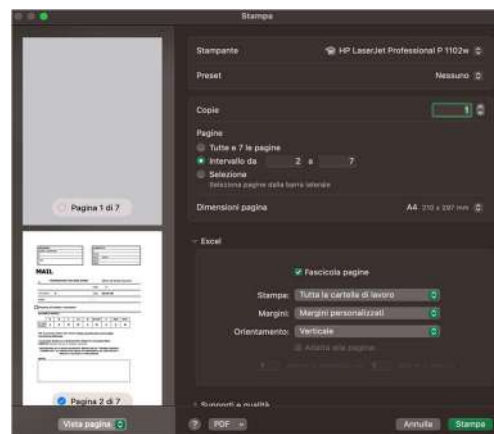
Stampa

Pagina 1 di 7

MAIL

Pagina 2 di 7

Vista pagina

Stampante
HP LaserJet Professional P 1102w

Preset
Nessuno

Copie
1

Pagine
Tutte e 7 le pagine
Intervallo da 2 a 7
Selezione
Seleziona pagine dalla barra laterale

Dimensioni pagina
A4 210 x 297 mm

Excel

Fascicola pagine

Stampa: Tutta la cartella di lavoro
Margini: Margini personalizzati
Orientamento: Verticale
Adatta alla pagina

Supporti e qualità

?
PDF
Annulla
Stampa